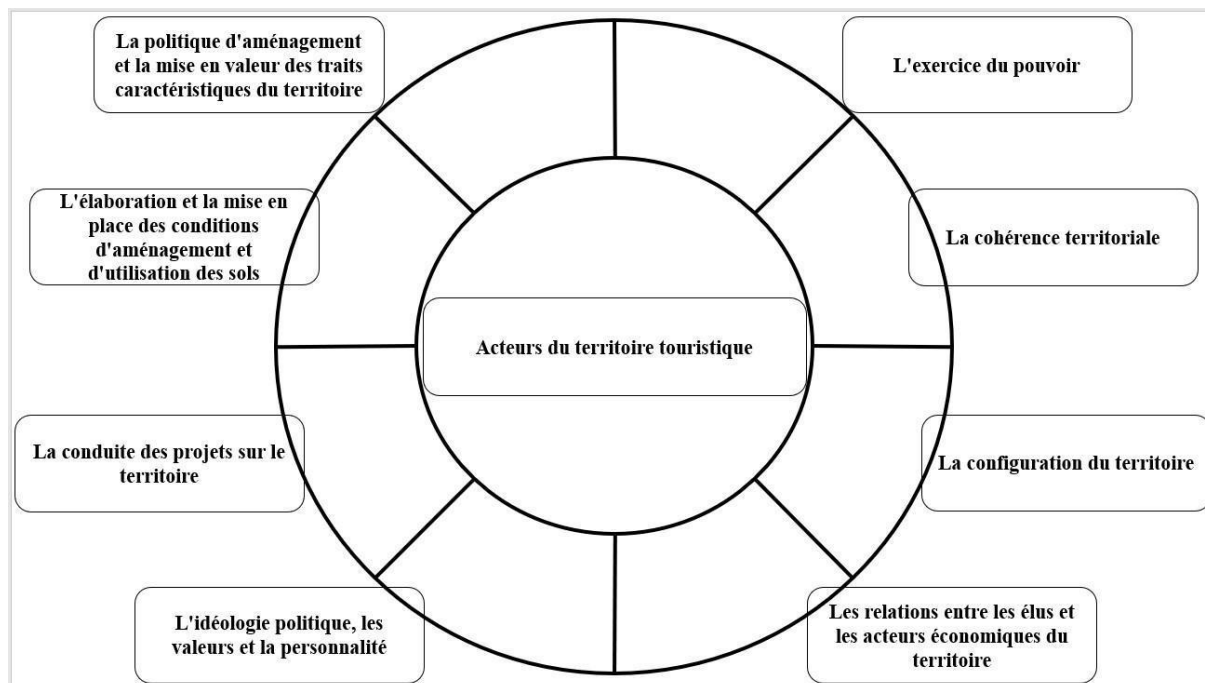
La politique d'aménagement et la mise en valeur des traits caractéristiques du territoire

L'exercice du pouvoir

L'élaboration et la mise en place des conditions d'aménagement et d'utilisation des sols

La cohérence territoriale

Acteurs du territoire touristique

La conduite des projets sur le territoire

La configuration du territoire

L'idéologie politique, les valeurs et la personnalité

Les relations entre les élus et les acteurs économiques du territoire